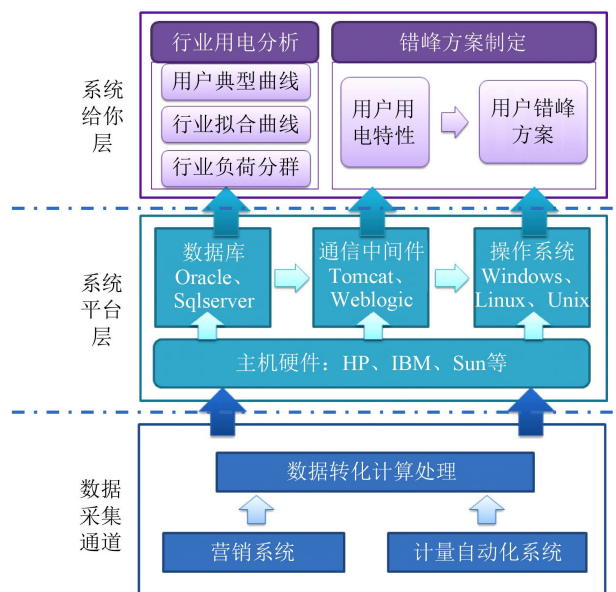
系统给你层

行业用电分析

用户典型曲线

行业拟合曲线

行业负荷分群

错峰方案制定

用户用电特性

用户错峰方案

系统平台层

数据库 Oracle、Sqlserver

通信中间件 Tomcat、Weblogic

操作系统 Windows、Linux、Unix

主机硬件：HP、IBM、Sun等

数据采集通道

数据转化计算处理

营销系统

计量自动化系统